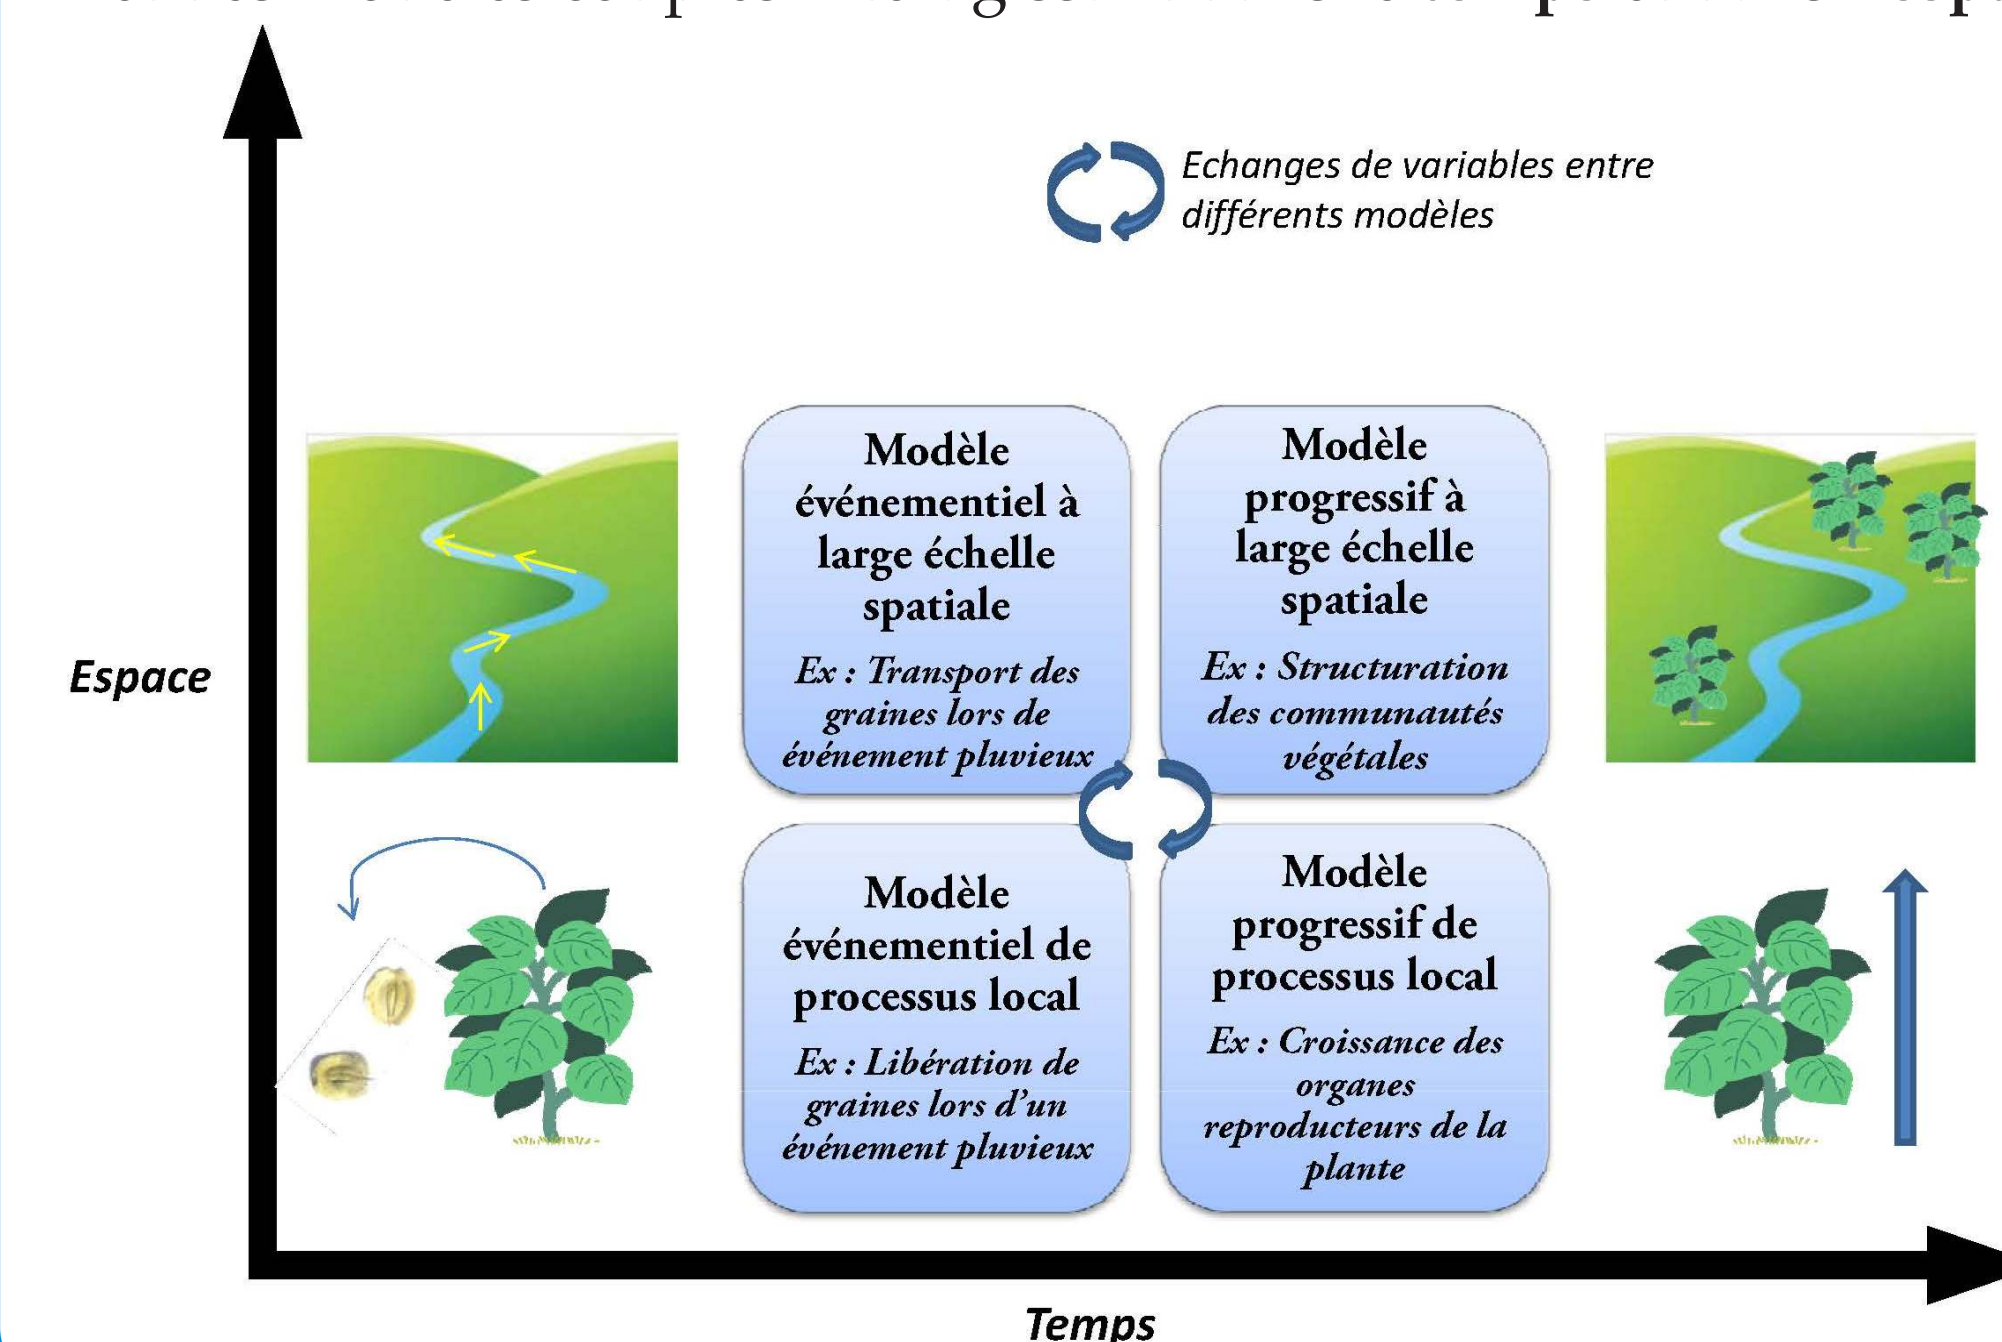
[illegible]

Echanges de variables entre différents modèles

Espace

Modèle événementiel à large échelle spatiale

Ex : Transport des graines lors de événement pluvieux

Modèle progressif à large échelle spatiale

Ex : Structuration des communautés végétales

Modèle événementiel de processus local

Ex : Libération de graines lors d'un événement pluvieux

Modèle progressif de processus local

Ex : Croissance des organes reproducteurs de la plante

Temps